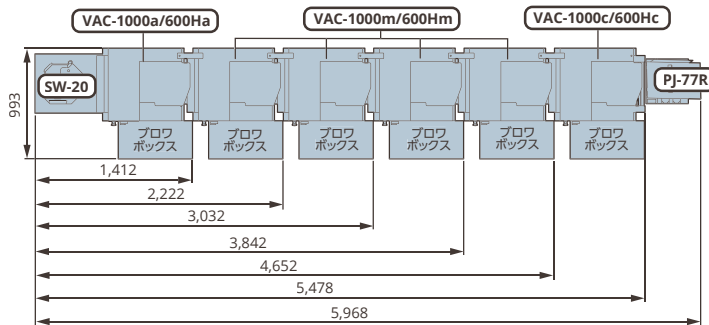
VAC-1000a/600Ha

VAC-1000m/600Hm

VAC-1000c/600Hc

993

SW-20

PJ-77R

ブロワ ボックス

ブロワ ボックス

ブロワ ボックス

ブロワ ボックス

ブロワ ボックス

ブロワ ボックス

1,412

2,222

3,032

3,842

4,652

5,478

5,968